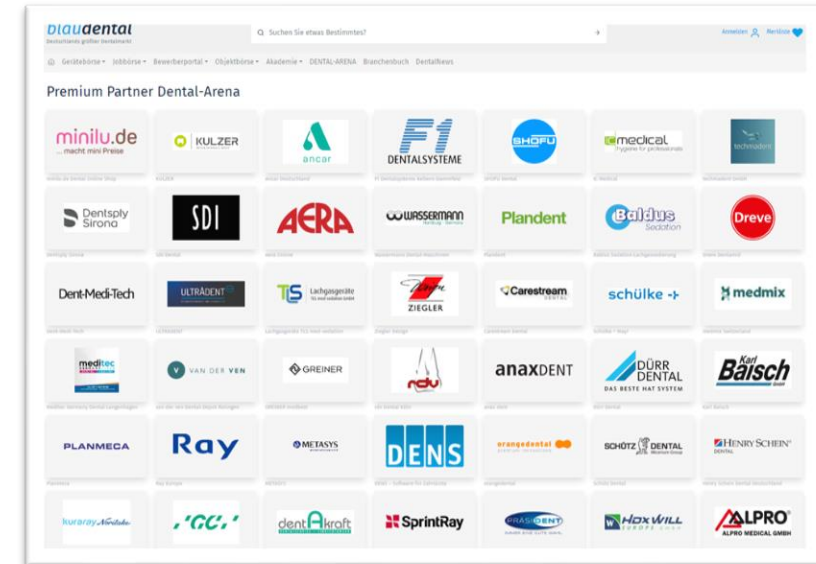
blaudental
Deutschlands größter Dentalmarkt

Suchen Sie etwas Bestimmtes?

Anmelden Merkliste

Gerätebörse ▾ Jobbörse ▾ Bewerberportal ▾ Objektbörse ▾ Akademie ▾ DENTAL-ARENA Branchenbuch Dentalnews

Premium Partner Dental-Arena

minilu.de ...macht mini Preise
KULZER
ancar
F1 DENTALSYSTEME
SHOFU
medical Hygiene for professionals
techmadent

Dentsply Sirona
SDI
AERA
WASSERMANN
Plandent
Baldus Sedation
Dreve

Dent-Medi-Tech
ULTRADENT
TLS Lachgasgeräte
ZIEGLER
Carestream DENTAL
schülke
medmix

meditec
VAN DER VEN
GREINER
ndu
anaxDENT
DÜRR DENTAL DAS BESTE HAT SYSTEM
Karl Baisch

PLANMECA
Ray
METASYS
DENS
orangedental
SCHÜTZ DENTAL
HENRY SCHEIN DENTAL

kuraray Noritake
GC
dentAkraft
SprintRay
PRÄSIDENT
HOX WILL
ALPRO ALPRO MEDICAL GMBH